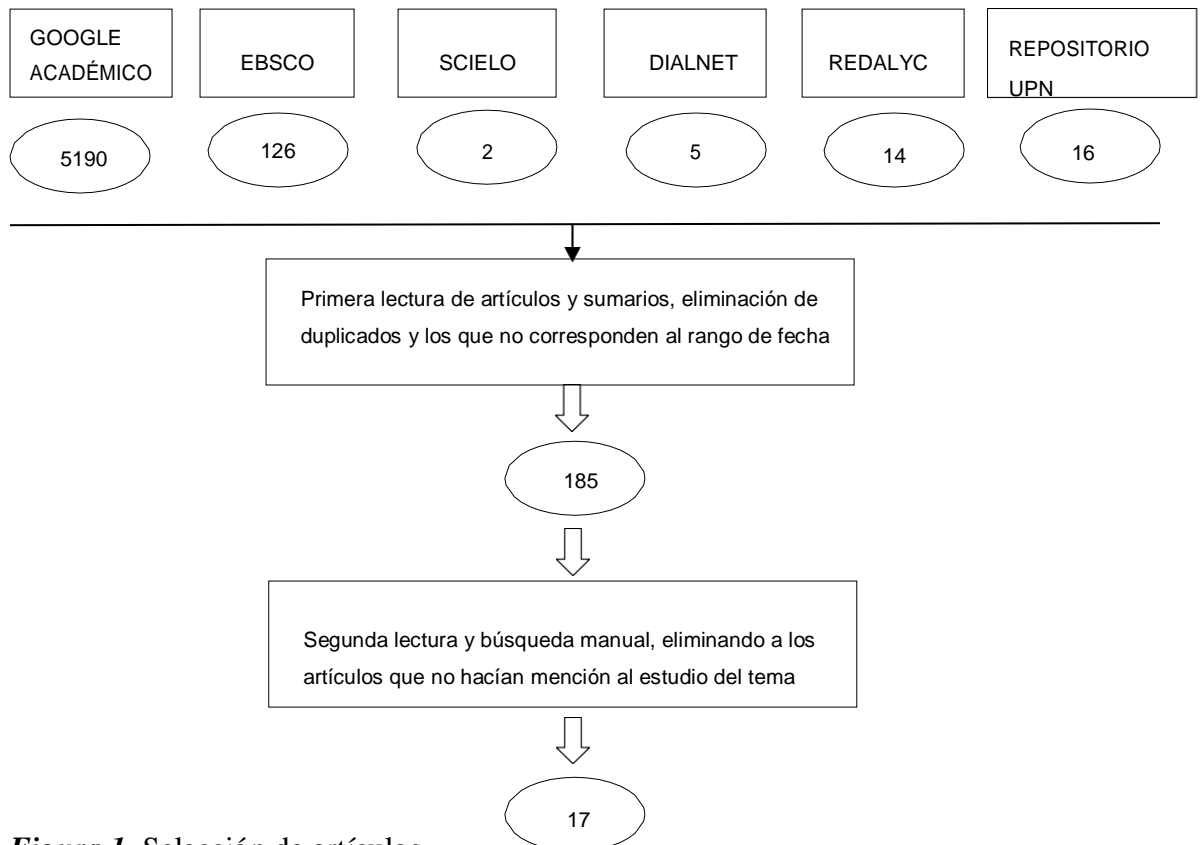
GOOGLE ACADÉMICO

EBSCO

SCIELO

DIALNET

REDALYC

REPOSITORIO UPN

5190

126

2

5

14

16

Primera lectura de artículos y sumarios, eliminación de duplicados y los que no corresponden al rango de fecha

185

Segunda lectura y búsqueda manual, eliminando a los artículos que no hacían mención al estudio del tema

17

*Figura 1.* Selección de artículos